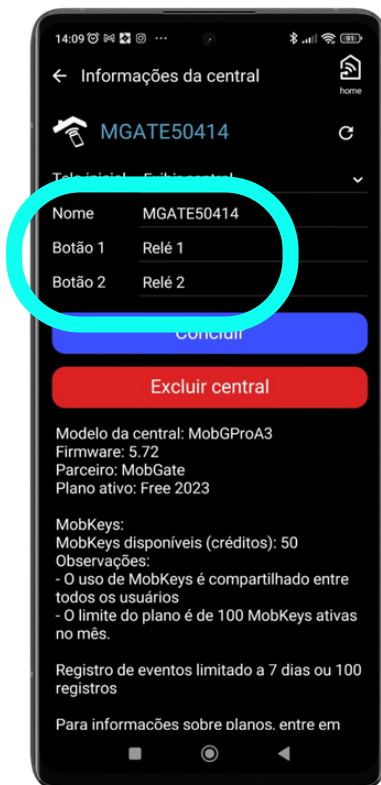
14:09 ··· 91

← Informações da central

home

MGATE50414

Tela inicial Exibir central

Nome MGATE50414

Botão 1 Relé 1

Botão 2 Relé 2

Concluir

Excluir central

Modelo da central: MobGProA3
Firmware: 5.72
Parceiro: MobGate
Plano ativo: Free 2023

MobKeys:
MobKeys disponíveis (créditos): 50
Observações:
- O uso de MobKeys é compartilhado entre todos os usuários
- O limite do plano é de 100 MobKeys ativas no mês.

Registro de eventos limitado a 7 dias ou 100 registros

Para informações sobre planos, entre em